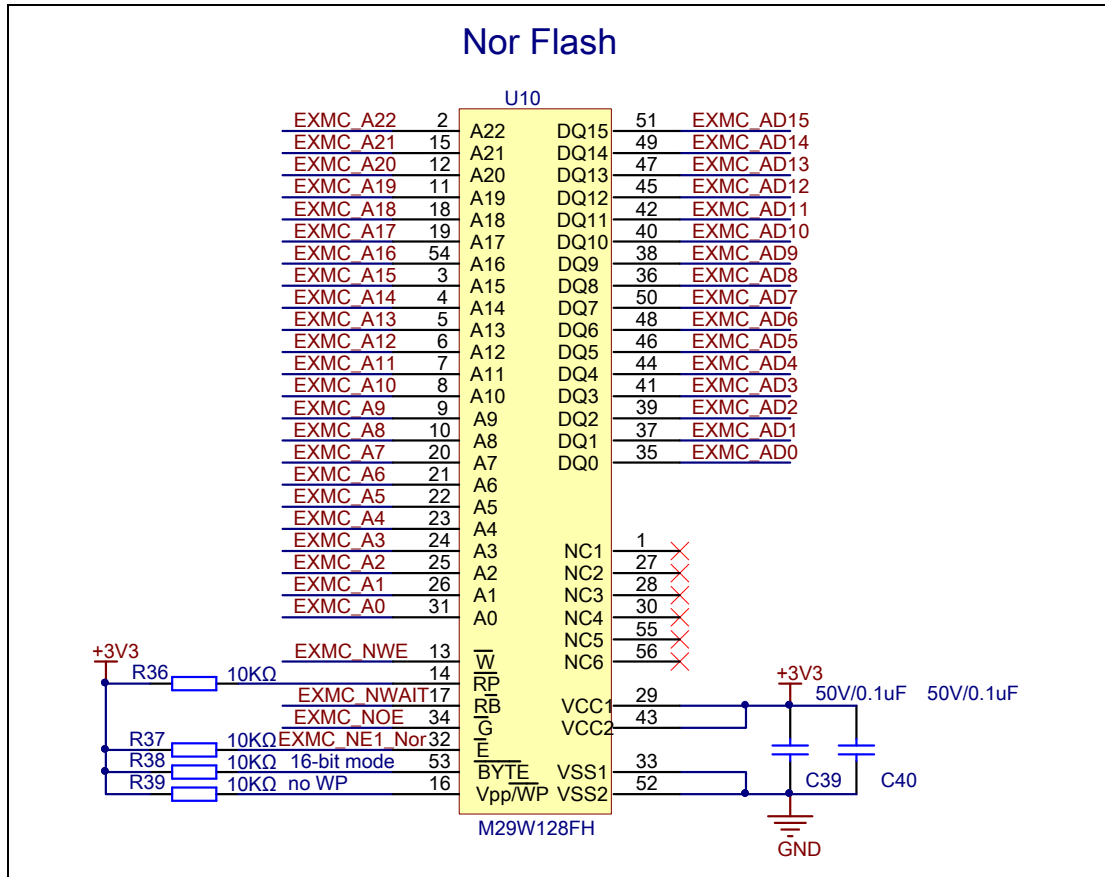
Nor Flash

U10

EXMC_A22 2 A22
EXMC_A21 15 A21
EXMC_A20 12 A20
EXMC_A19 11 A19
EXMC_A18 18 A18
EXMC_A17 19 A17
EXMC_A16 54 A16
EXMC_A15 3 A15
EXMC_A14 4 A14
EXMC_A13 5 A13
EXMC_A12 6 A12
EXMC_A11 7 A11
EXMC_A10 8 A10
EXMC_A9 9 A9
EXMC_A8 10 A8
EXMC_A7 20 A7
EXMC_A6 21 A6
EXMC_A5 22 A5
EXMC_A4 23 A4
EXMC_A3 24 A3
EXMC_A2 25 A2
EXMC_A1 26 A1
EXMC_A0 31 A0

DQ15 51 EXMC_AD15
DQ14 49 EXMC_AD14
DQ13 47 EXMC_AD13
DQ12 45 EXMC_AD12
DQ11 42 EXMC_AD11
DQ10 40 EXMC_AD10
DQ9 38 EXMC_AD9
DQ8 36 EXMC_AD8
DQ7 50 EXMC_AD7
DQ6 48 EXMC_AD6
DQ5 46 EXMC_AD5
DQ4 44 EXMC_AD4
DQ3 41 EXMC_AD3
DQ2 39 EXMC_AD2
DQ1 37 EXMC_AD1
DQ0 35 EXMC_AD0

NC1 1
NC2 27
NC3 28
NC4 30
NC5 55
NC6 56

+3V3
EXMC_NWE 13 $\overline{W}$
R36 10KΩ 14 $\overline{RP}$
EXMC_NWAIT 17 $R\overline{B}$
EXMC_NOE 34 $\overline{G}$
R37 10KΩ EXMC_NE1_Nor 32 $\overline{E}$
R38 10KΩ 16-bit mode 53 $\overline{BYTE}$
R39 10KΩ no WP 16 Vpp/$\overline{WP}$

VCC1 29
VCC2 43
VSS1 33
VSS2 52

+3V3
50V/0.1uF 50V/0.1uF
C39 C40
GND

M29W128FH